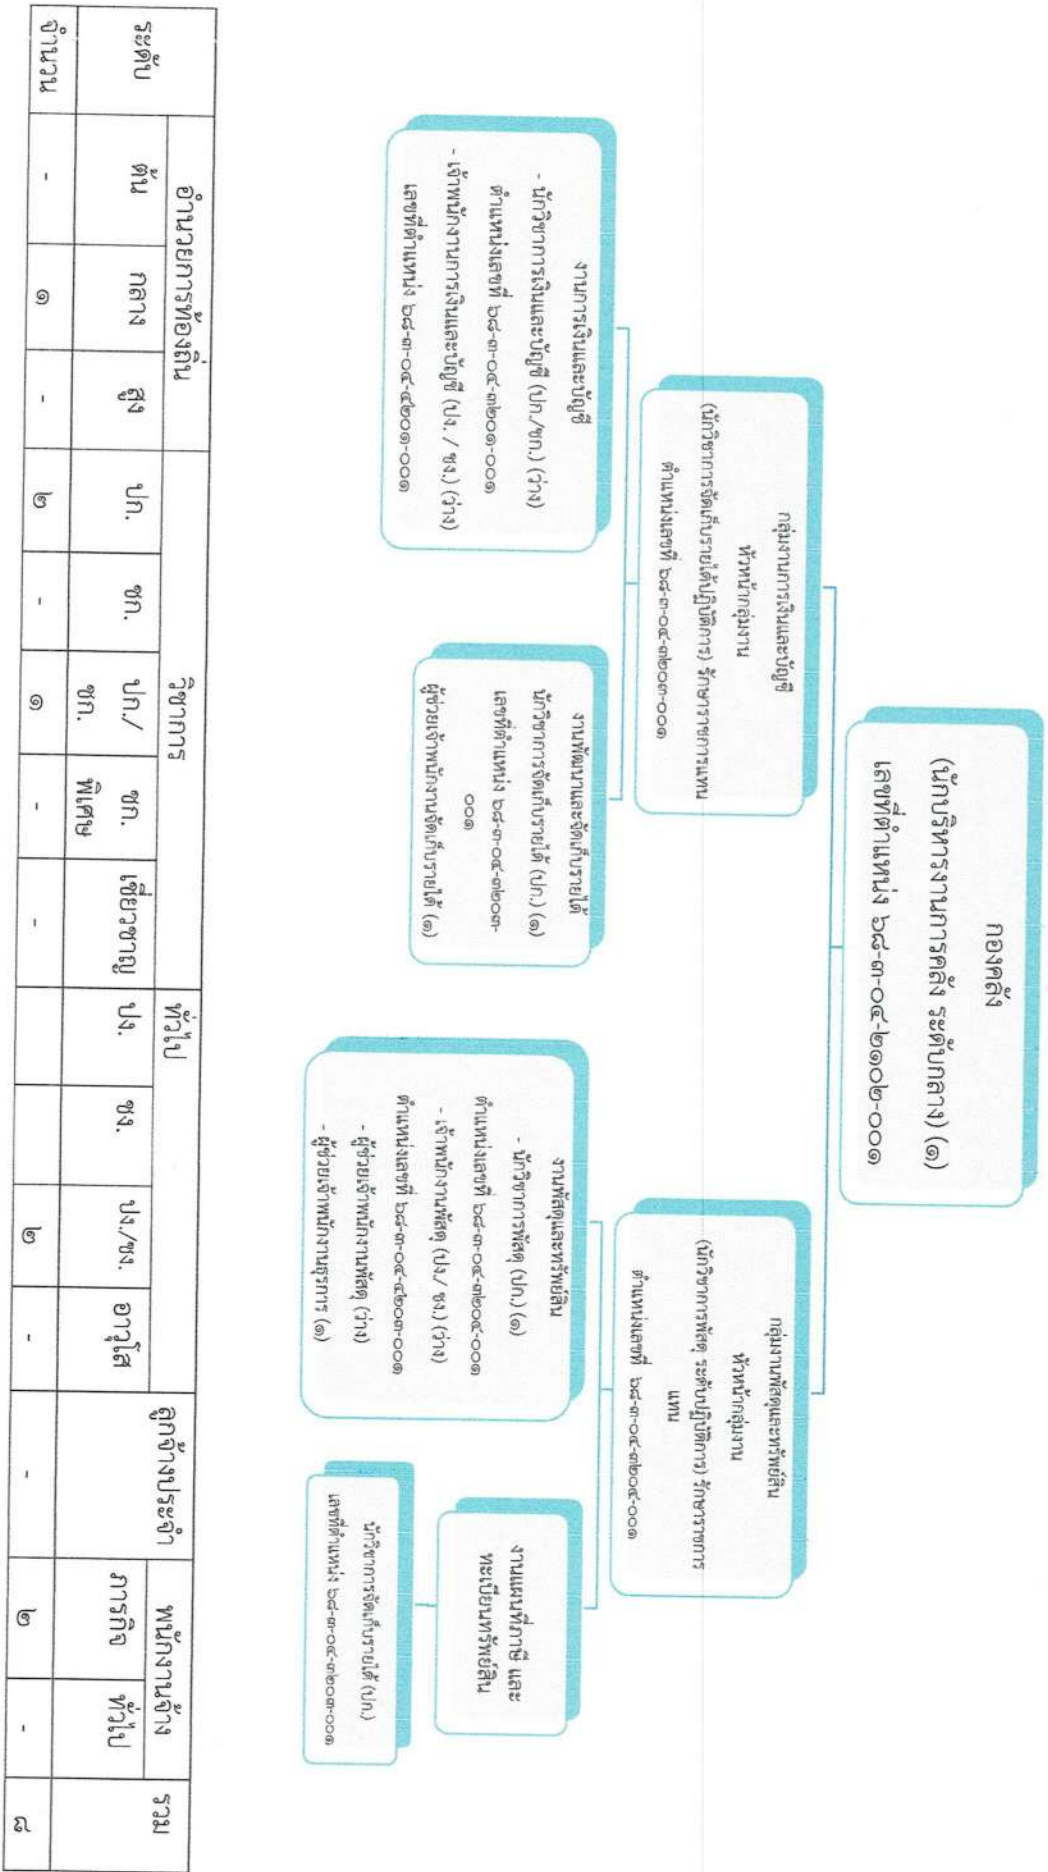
กองคลัง
(นักบริหารงานการคลัง ระดับกลาง) (๑)
เลขที่ตำแหน่ง ๖๔-๓-๐๔-๒๑๐๒-๐๐๑

กลุ่มงานการเงินและบัญชี
หัวหน้ากลุ่มงาน
(นักวิชาการจัดเก็บรายได้ปฏิบัติการ) รักษาราชการแทน
ตำแหน่งเลขที่ ๖๔-๓-๐๔-๓๒๐๓-๐๐๑

งานการเงินและบัญชี
- นักวิชาการเงินและบัญชี (ปก./ชก.) (ว่าง)
ตำแหน่งเลขที่ ๖๔-๓-๐๔-๓๒๐๑-๐๐๑
- เจ้าพนักงานการเงินและบัญชี (ปง./ ชง.) (ว่าง)
เลขที่ตำแหน่ง ๖๔-๓-๐๔-๔๒๐๑-๐๐๑

งานพัฒนาและจัดเก็บรายได้
นักวิชาการจัดเก็บรายได้ (ปก.) (๑)
เลขที่ตำแหน่ง ๖๔-๓-๐๔-๓๒๐๓-๐๐๑
ผู้ช่วยเจ้าพนักงานจัดเก็บรายได้ (๑)

กลุ่มงานพัสดุและทรัพย์สิน
หัวหน้ากลุ่มงาน
(นักวิชาการพัสดุ ระดับปฏิบัติการ) รักษาราชการแทน
ตำแหน่งเลขที่ ๖๔-๓-๐๔-๓๒๐๔-๐๐๑

งานพัสดุและทรัพย์สิน
- นักวิชาการพัสดุ (ปก.) (๑)
ตำแหน่งเลขที่ ๖๔-๓-๐๔-๓๒๐๔-๐๐๑
- เจ้าพนักงานพัสดุ (ปง./ ชง.) (ว่าง)
ตำแหน่งเลขที่ ๖๔-๓-๐๔-๔๒๐๓-๐๐๑
- ผู้ช่วยเจ้าพนักงานพัสดุ (ปง.) (ว่าง)
- ผู้ช่วยเจ้าพนักงานธุรการ (๑)

งานแผนที่ภาษี และทะเบียนทรัพย์สิน

นักวิชาการจัดเก็บรายได้ (ปก.)
เลขที่ตำแหน่ง ๖๔-๓-๐๔-๓๒๐๓-๐๐๑

| ระดับ | อำนวยการท้องถิ่น | | | วิชาการ | | | | | ทั่วไป | | | | ลูกจ้างประจำ | พนักงานจ้าง | | รวม |
|---|---|---|---|---|---|---|---|---|---|---|---|---|---|---|---|---|
| | ต้น | กลาง | สูง | ปก. | ชก. | ปก./ชก. | ชก.พิเศษ | เชี่ยวชาญ | ปง. | ชง. | ปง./ชง. | อาวุโส | | ภารกิจ | ทั่วไป | |
| จำนวน | - | ๑ | - | ๒ | - | ๑ | - | - | | | ๒ | - | - | ๒ | - | ๘ |